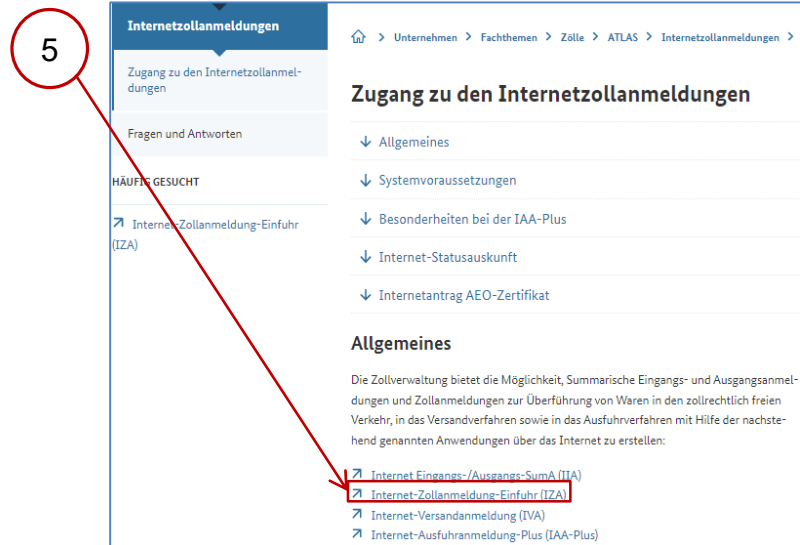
5

Internetzollanmeldungen

Zugang zu den Internetzollanmeldungen

Fragen und Antworten

HÄUFIG GESUCHT

↗ Internet-Zollanmeldung-Einfuhr (IZA)

> Unternehmen > Fachthemen > Zölle > ATLAS > Internetzollanmeldungen >

Zugang zu den Internetzollanmeldungen

↓ Allgemeines

↓ Systemvoraussetzungen

↓ Besonderheiten bei der IAA-Plus

↓ Internet-Statusauskunft

↓ Internetantrag AEO-Zertifikat

Allgemeines

Die Zollverwaltung bietet die Möglichkeit, Summarische Eingangs- und Ausgangsanmeldungen und Zollanmeldungen zur Überführung von Waren in den zollrechtlich freien Verkehr, in das Versandverfahren sowie in das Ausfuhrverfahren mit Hilfe der nachstehend genannten Anwendungen über das Internet zu erstellen:

↗ Internet Eingangs-/Ausgangs-SumA (IIA)
↗ Internet-Zollanmeldung-Einfuhr (IZA)
↗ Internet-Versandanmeldung (IVA)
↗ Internet-Ausfuhranmeldung-Plus (IAA-Plus)